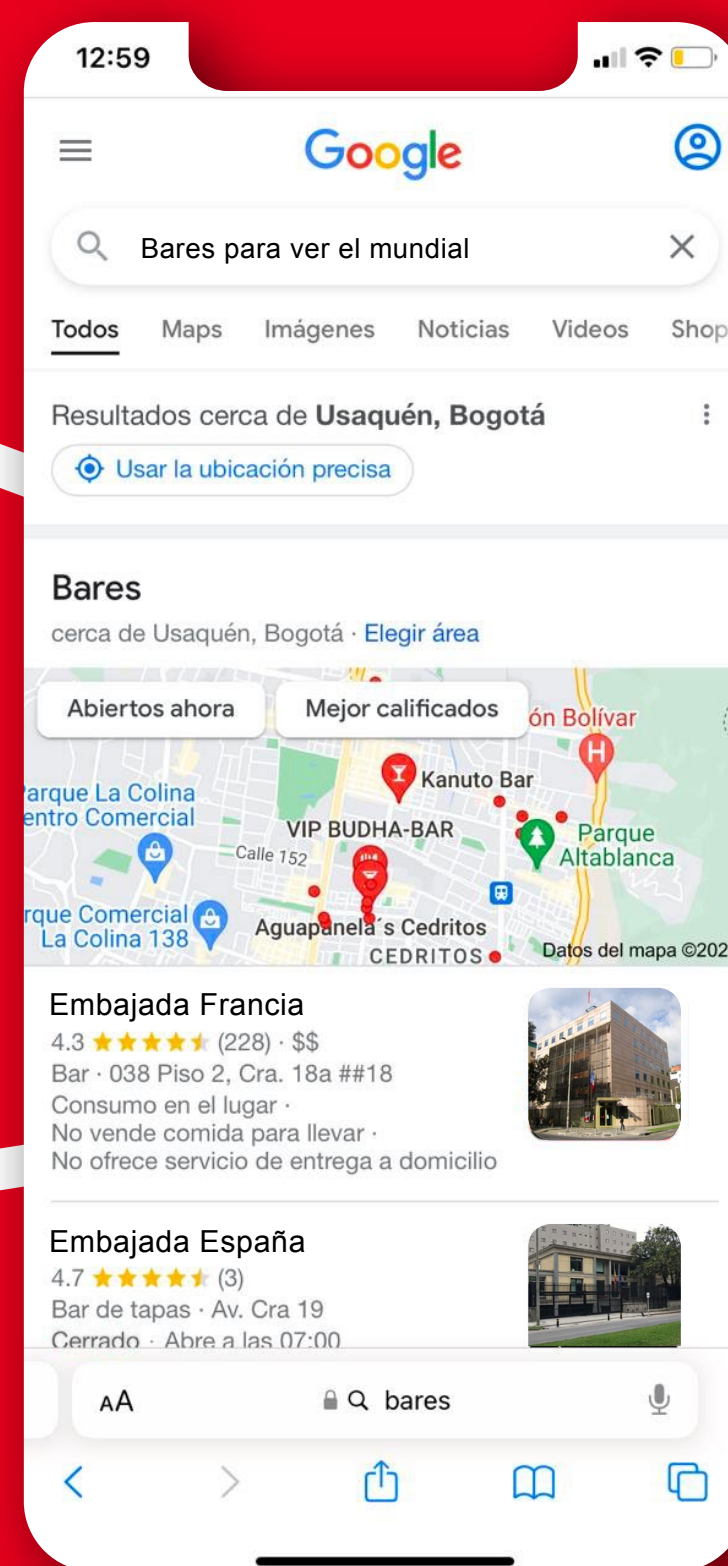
12:59

Google

Bares para ver el mundial

Todos Maps Imágenes Noticias Videos Shop

Resultados cerca de **Usaquén, Bogotá**

Usar la ubicación precisa

Bares

cerca de Usaquén, Bogotá · Elegir área

Abiertos ahora Mejor calificados

ón Bolívar

Kanuto Bar

arque La Colina
entro Comercial

VIP BUDHA-BAR

Calle 152

Parque Altablanca

rque Comercial La Colina 138

Aguapanela´s Cedritos

CEDRITOS

Datos del mapa ©202

Embajada Francia
4.3 ★★★★★ (228) · $$
Bar · 038 Piso 2, Cra. 18a ##18
Consumo en el lugar ·
No vende comida para llevar ·
No ofrece servicio de entrega a domicilio

Embajada España
4.7 ★★★★★ (3)
Bar de tapas · Av. Cra 19
Cerrado · Abre a las 07:00

AA bares